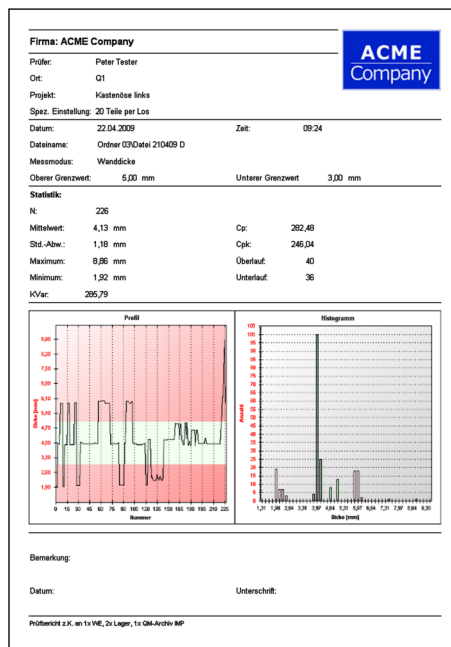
Firma: ACME Company

ACME Company

Prüfer: Peter Tester

Ort: Q1

Projekt: Kastenöse links

Spez. Einstellung: 20 Teile per Los

Datum: 22.04.2009

Zeit: 09:24

Dateiname: Ordner 03\Datei 210409 D

Messmodus: Wanddicke

Oberer Grenzwert: 5,00 mm

Unterer Grenzwert 3,00 mm

Statistik:

N: 226

Mittelwert: 4,13 mm

Cp: 282,48

Std.-Abw.: 1,18 mm

Cpk: 246,04

Maximum: 8,86 mm

Überlauf: 40

Minimum: 1,92 mm

Unterlauf: 36

KVar: 285,79

Profil

Dicke [mm]

8,90
8,30
7,50
6,70
5,90
5,10
4,70
3,90
3,10
2,60
1,90

0 15 30 45 60 75 90 105 120 135 150 165 180 195 210 225

Nummer

Histogramm

Anzahl

105
100
95
90
85
80
75
70
65
60
55
50
45
40
35
30
25
20
15
10
5
0

1,31 1,99 2,64 3,38 3,97 4,64 5,31 5,97 6,64 7,31 7,97 8,64 9,30

Dicke [mm]

Bemerkung:

Datum:

Unterschrift:

Prüfbericht z.K. an 1x WE, 2x Lager, 1x QM-Archiv IMP